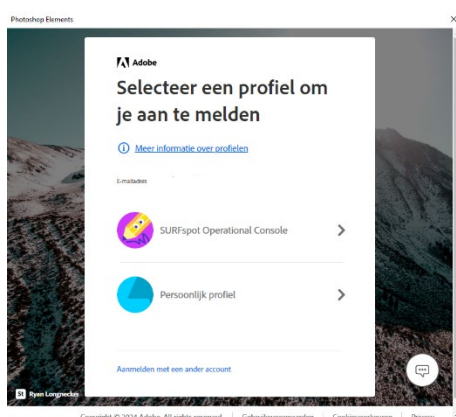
Photoshop Elements

×

Adobe

Selecteer een profiel om je aan te melden

Meer informatie over profielen

E-mailadres

SURFspot Operational Console

Persoonlijk profiel

Aanmelden met een ander account

St Ryan Longnecker

Copyright © 2024 Adobe. All rights reserved. | Gebruiksvoorwaarden | Cookievoorkeuren | Privacy